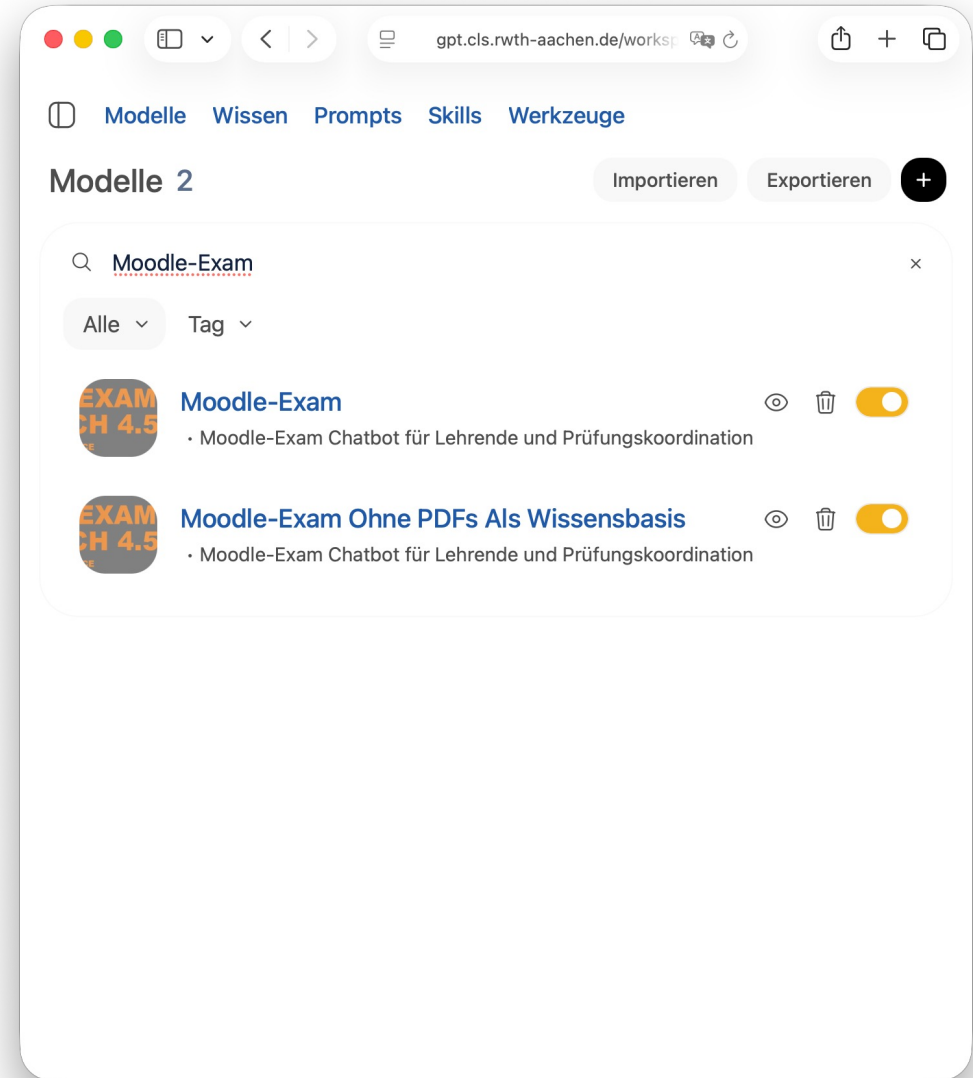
gpt.cls.rwth-aachen.de/worksp

Modelle Wissen Prompts Skills Werkzeuge

Modelle 2

Importieren Exportieren +

Moodle-Exam

Alle Tag

EXAM
H 4.5

Moodle-Exam
· Moodle-Exam Chatbot für Lehrende und Prüfungskoordination

EXAM
H 4.5

Moodle-Exam Ohne PDFs Als Wissensbasis
· Moodle-Exam Chatbot für Lehrende und Prüfungskoordination